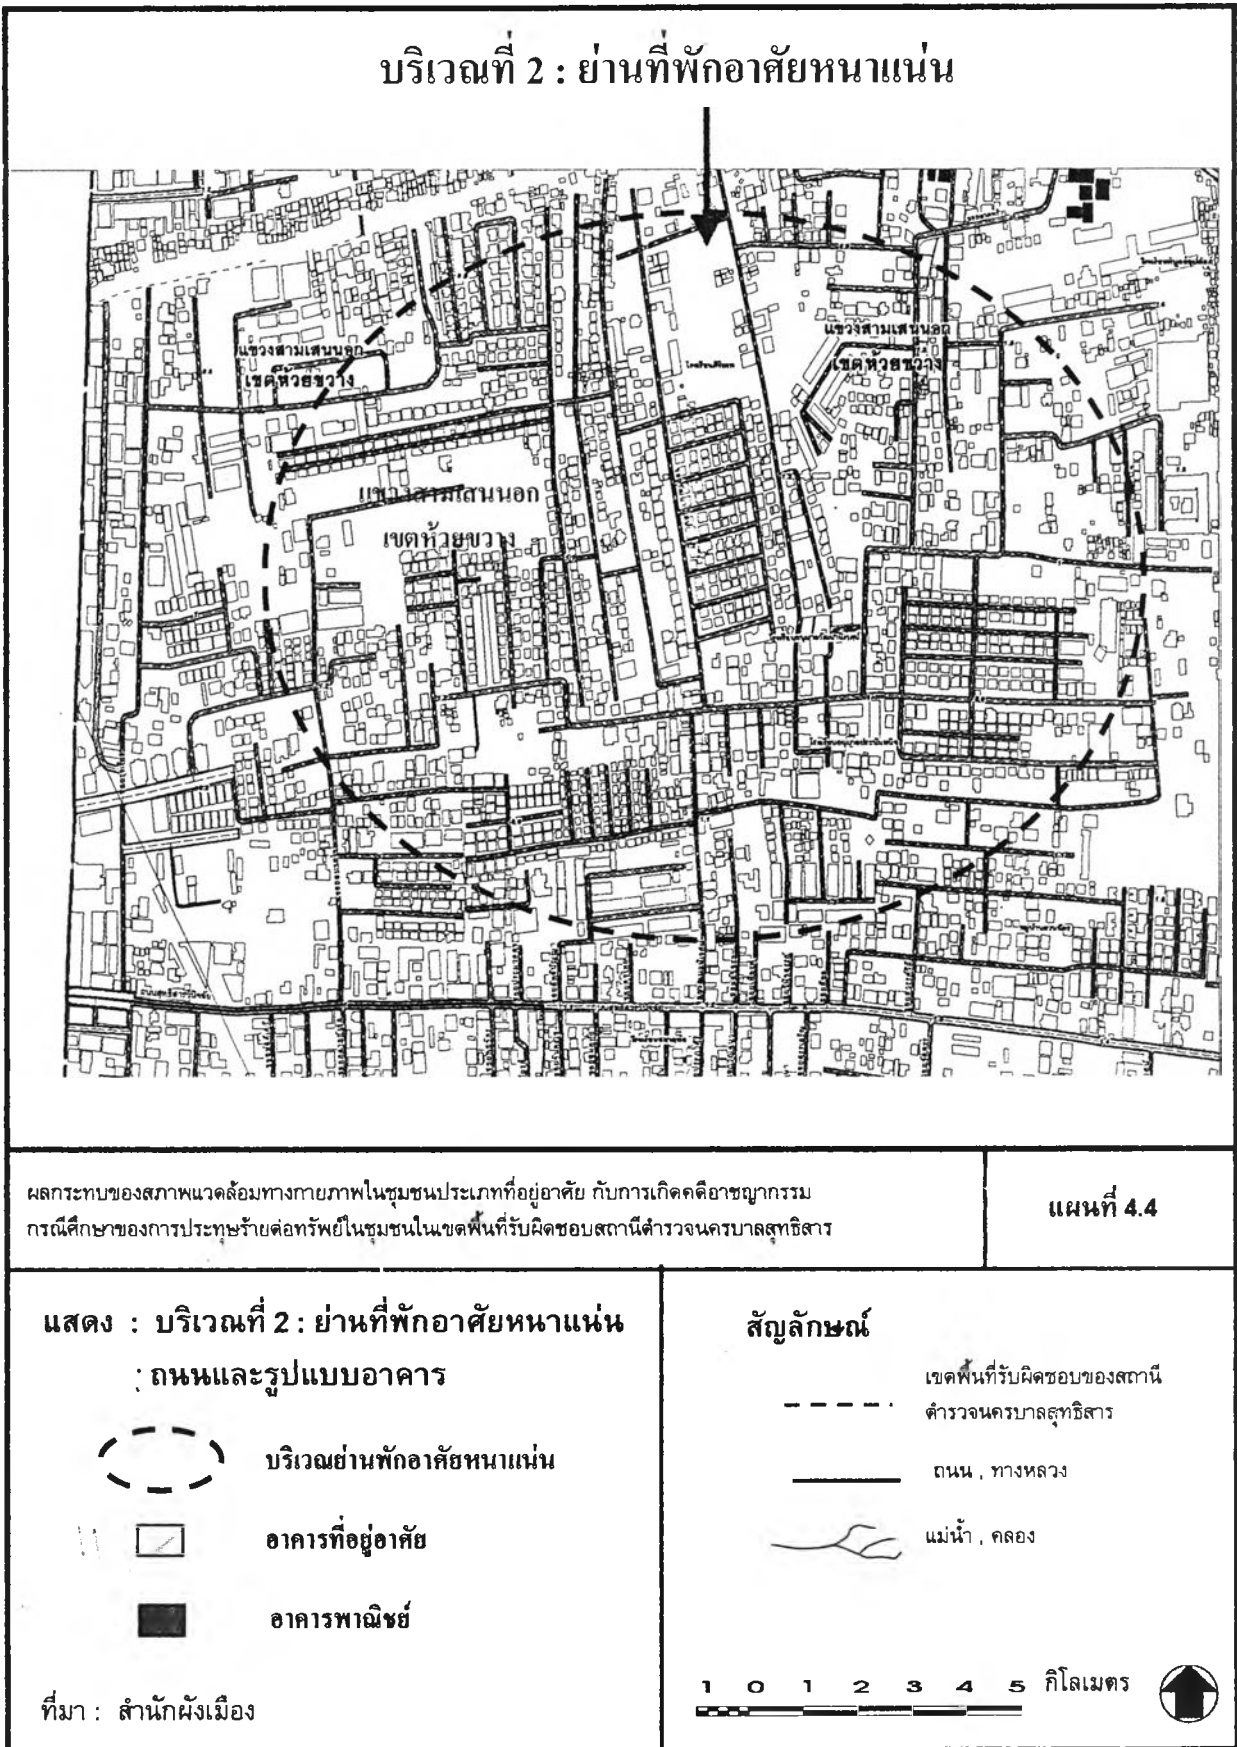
บริเวณที่ 2 : ย่านที่พักอาศัยหนาแน่น

แขวงสามเสนนอก
เขตห้วยขวาง

แขวงสามเสนนอก
เขตห้วยขวาง

แขวงสามเสนนอก
เขตห้วยขวาง

ผลกระทบของสภาพแวดล้อมทางกายภาพในชุมชนประเภทที่อยู่อาศัย กับการเกิดคดีอาชญากรรม
กรณีศึกษาของการประทุษร้ายต่อทรัพย์ในชุมชนในเขตพื้นที่รับผิดชอบสถานีตำรวจนครบาลสุทธิสาร

แผนที่ 4.4

แสดง : บริเวณที่ 2 : ย่านที่พักอาศัยหนาแน่น
: ถนนและรูปแบบอาคาร

บริเวณย่านพักอาศัยหนาแน่น

อาคารที่อยู่อาศัย

อาคารพาณิชย์

ที่มา : สำนักผังเมือง

สัญลักษณ์

เขตพื้นที่รับผิดชอบของสถานีตำรวจนครบาลสุทธิสาร

ถนน , ทางหลวง

แม่น้ำ , คลอง

1 0 1 2 3 4 5 กิโลเมตร